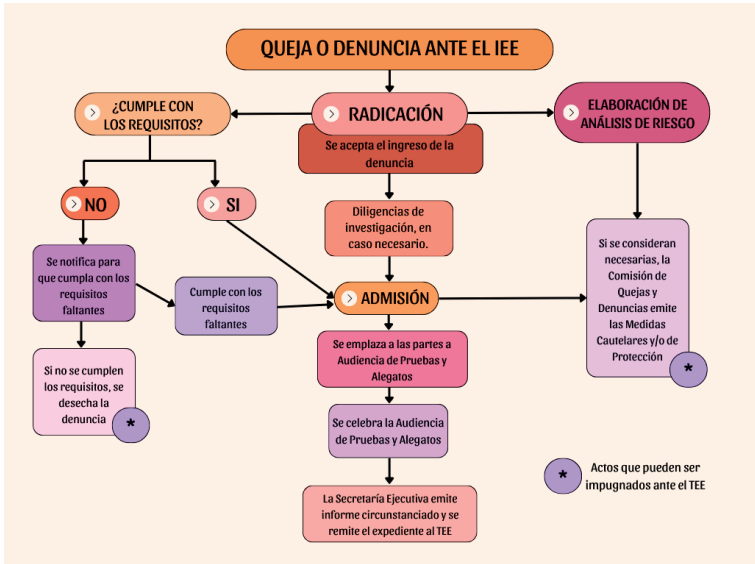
QUEJA O DENUNCIA ANTE EL IEE

¿CUMPLE CON LOS REQUISITOS?

RADICACIÓN

Se acepta el ingreso de la denuncia

ELABORACIÓN DE ANÁLISIS DE RIESGO

NO

SI

Diligencias de investigación, en caso necesario.

Se notifica para que cumpla con los requisitos faltantes

Cumple con los requisitos faltantes

ADMISIÓN

Si se consideran necesarias, la Comisión de Quejas y Denuncias emite las Medidas Cautelares y/o de Protección

*

Se emplaza a las partes a Audiencia de Pruebas y Alegatos

Si no se cumplen los requisitos, se desecha la denuncia

*

Se celebra la Audiencia de Pruebas y Alegatos

*

Actos que pueden ser impugnados ante el TEE

La Secretaría Ejecutiva emite informe circunstanciado y se remite el expediente al TEE